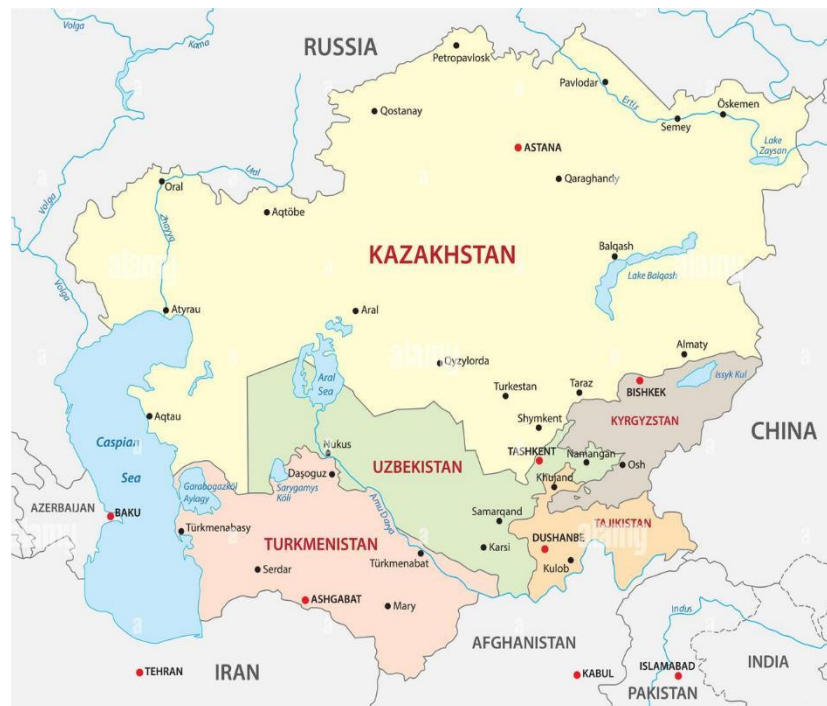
Volga
Kama
RUSSIA
Petropavlosk
Pavlodar
Ertis
Öskemen
Semey
Lake Zaysan
Qostanay
ASTANA
Qaraghandy
Ural
Oral
Aqtöbe
Zhayyq
Volga
Volga
KAZAKHSTAN
Balqash
Lake Balqash
Atyrau
Aral
Almaty
Aral Sea
Qyzylorda
Issyk Kul
BISHKEK
Turkestan
Taraz
Caspian
Aqtau
Shymkent
KYRGYZSTAN
CHINA
Sea
Nukus
TASHKENT
Namangan
Daşoguz
UZBEKISTAN
Osh
Khujand
AZERBAIJAN
Garabogazköl Aylagy
Sarygamyş Köli
BAKU
Amu Darya
Samarqand
Türkmenabasy
TAJIKISTAN
TURKMENISTAN
DUSHANBE
Karsi
Kulob
Türkmenabat
Serdar
ASHGABAT
Mary
Indus
AFGHANISTAN
INDIA
TEHRAN
IRAN
KABUL
ISLAMABAD
PAKISTAN